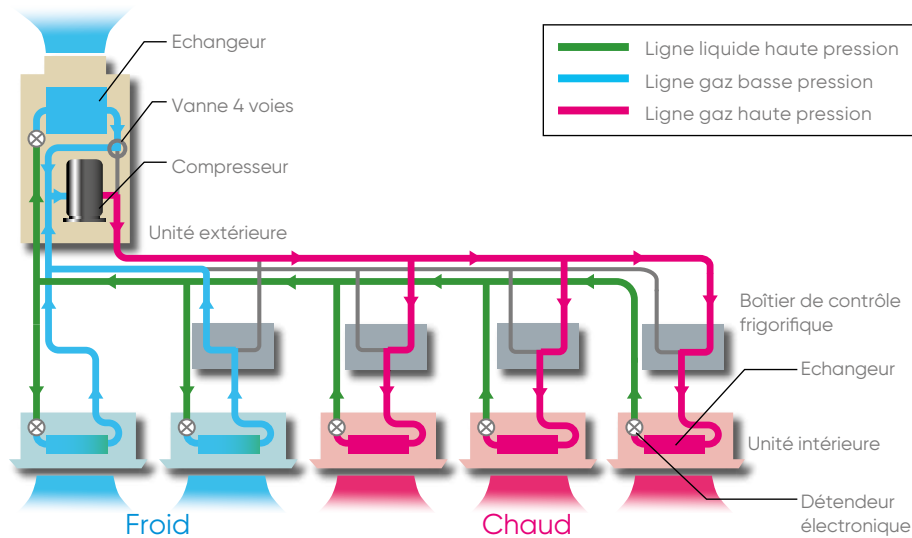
Ligne liquide haute pression
Ligne gaz basse pression
Ligne gaz haute pression

Echangeur
Vanne 4 voies
Compresseur
Unité extérieure
Boîtier de contrôle frigorifique
Echangeur
Unité intérieure
Détendeur électronique

Froid
Chaud